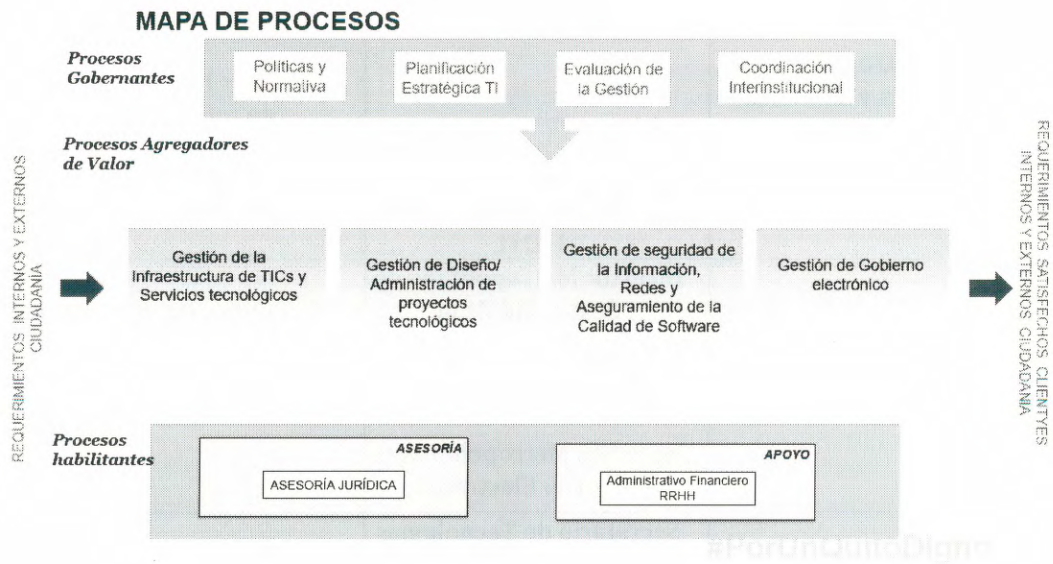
MAPA DE PROCESOS

Procesos Gobernantes

Politicas y Normativa

Planificación Estratégica TI

Evaluación de la Gestión

Coordinación Interinstitucional

Procesos Agregadores de Valor

REQUERIMIENTOS INTERNOS Y EXTERNOS CIUDADANIA

Gestión de la Infraestructura de TICs y Servicios tecnológicos

Gestión de Diseño/ Administración de proyectos tecnológicos

Gestión de seguridad de la Información, Redes y Aseguramiento de la Calidad de Software

Gestión de Gobierno electrónico

REQUERIMIENTOS SATISFECHOS CLIENTYES INTERNOS Y EXTERNOS CIUDADANIA

Procesos habilitantes

ASESORÍA

ASESORÍA JURÍDICA

APOYO

Administrativo Financiero RRHH

#PorUnQuitoDigno